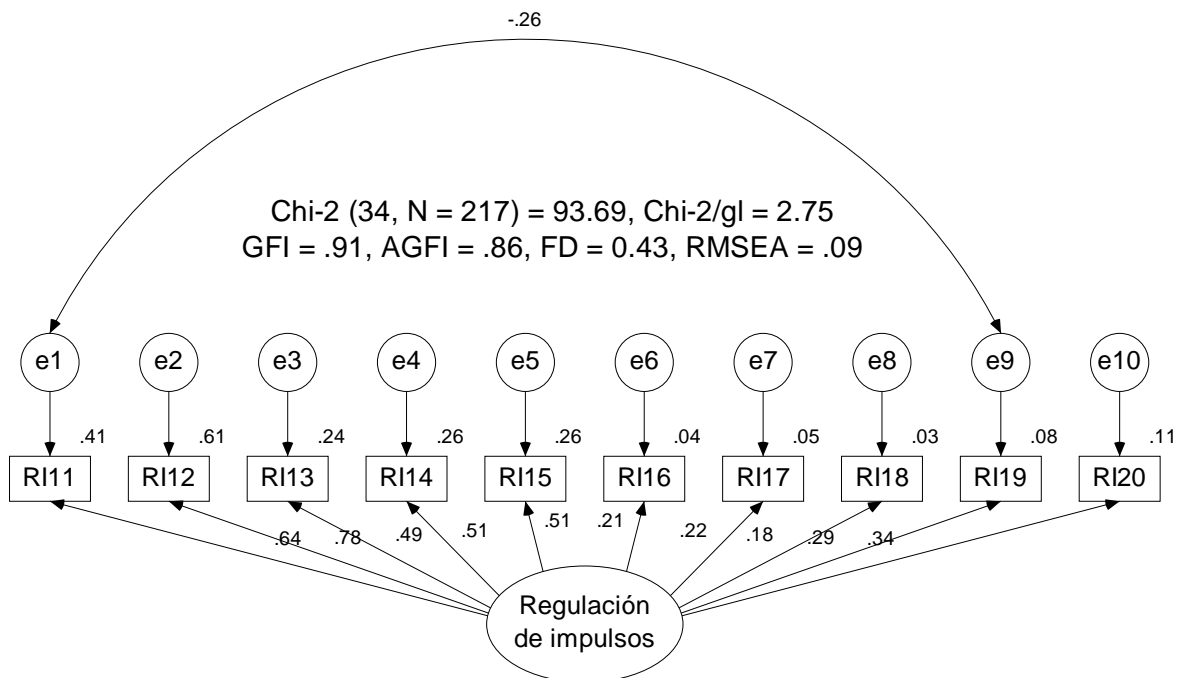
-.26

Chi-2 (34, N = 217) = 93.69, Chi-2/gl = 2.75
GFI = .91, AGFI = .86, FD = 0.43, RMSEA = .09

e1 e2 e3 e4 e5 e6 e7 e8 e9 e10

.41 .61 .24 .26 .26 .04 .05 .03 .08 .11

RI11 RI12 RI13 RI14 RI15 RI16 RI17 RI18 RI19 RI20

.64 .78 .49 .51 .51 .21 .22 .18 .29 .34

Regulación de impulsos